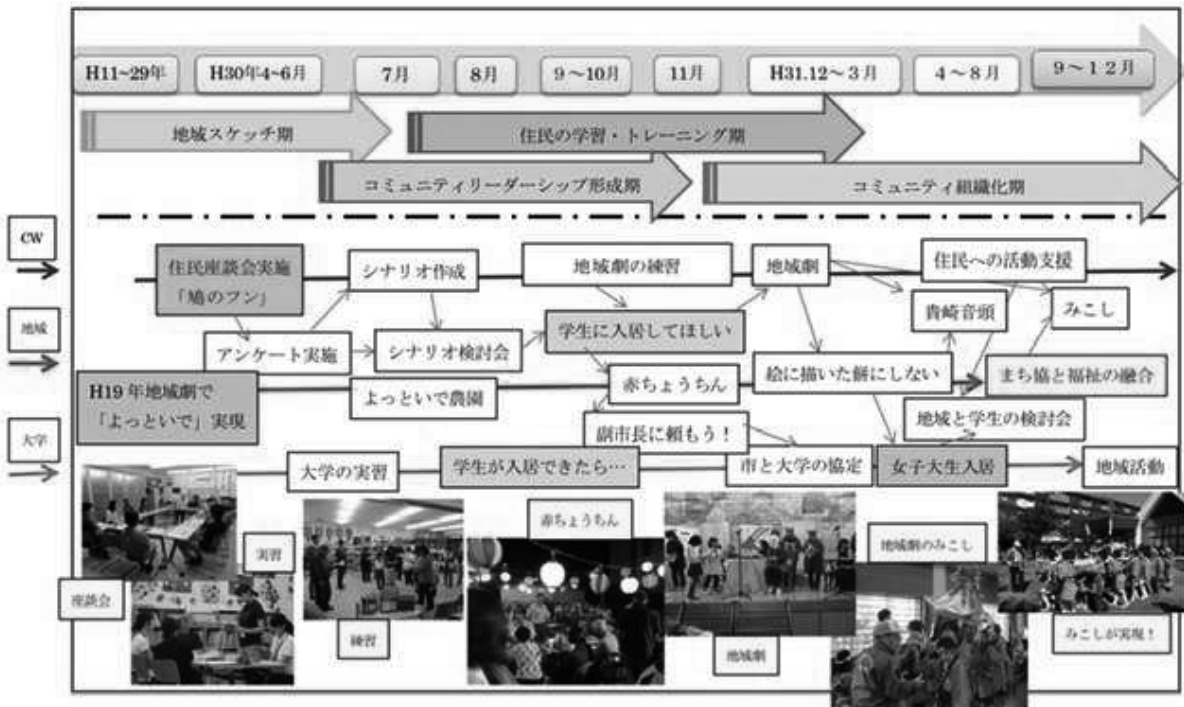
H11~29年
H30年4~6月
7月
8月
9～10月
11月
H31.12～3月
4～8月
9～12月

地域スケッチ期
住民の学習・トレーニング期
コミュニティリーダーシップ形成期
コミュニティ組織化期

CW
地域
大学

住民座談会実施「鳩のフン」
シナリオ作成
地域劇の練習
地域劇
住民への活動支援
アンケート実施
シナリオ検討会
学生に入居してほしい
青崎音頭
みこし
H19年地域劇で「よっといで」実現
よっといで農園
赤ちょうちん
絵に描いた餅にしない
まち協と福祉の融合
副市長に頼もう！
地域と学生の検討会
大学の実習
学生が入居できたら…
市と大学の協定
女子大生入居
地域活動

実習
座談会
練習
赤ちょうちん
地域劇
地域劇のみこし
みこしが実現！